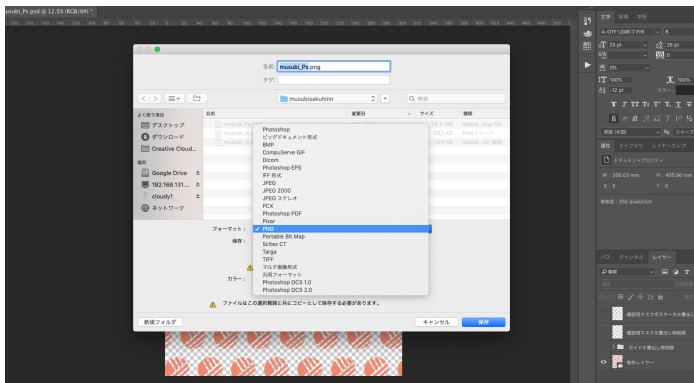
usubi_Ps.psd @ 12.5% (RGB/8#) *

名前: musubi_Ps.png
タグ:

musubisakuhinn

よく使う項目
デスクトップ
ダウンロード
Creative Cloud...

場所
Google Drive
192.168.131....
cloudy1
ネットワーク

名前
変更日
サイズ
種類

Photoshop
ビッグドキュメント形式
BMP
CompuServe GIF
Dicom
Photoshop EPS
IFF 形式
JPEG
JPEG 2000
JPEG ステレオ
PCX
Photoshop PDF
Pixar
✓ PNG
Portable Bit Map
Scitex CT
Targa
TIFF
マルチ画像形式
汎用フォーマット
Photoshop DCS 1.0
Photoshop DCS 2.0

フォーマット:
保存:
カラー:

ファイルはこの選択範囲と共にコピーとして保存する必要があります。

新規フォルダ
キャンセル
保存

文字
段落
字形
A-OTF UD新ゴ Pr6
33 pt
28 pt
0
0%
100%
100%
-12 pt
カラー:
英語(米国)
シャープ
属性
ライブラリ
レイヤーカンプ
ドキュメントのプロパティ
W: 338.03 mm
H: 405.96 mm
X: 0
Y: 0
解像度: 350 pixel/inch
パス
チャンネル
レイヤー
種類
線画用マスクスターネ書出し
線画用マスクを書出し時削除
ガイドを書出し時削除
背景レイヤー